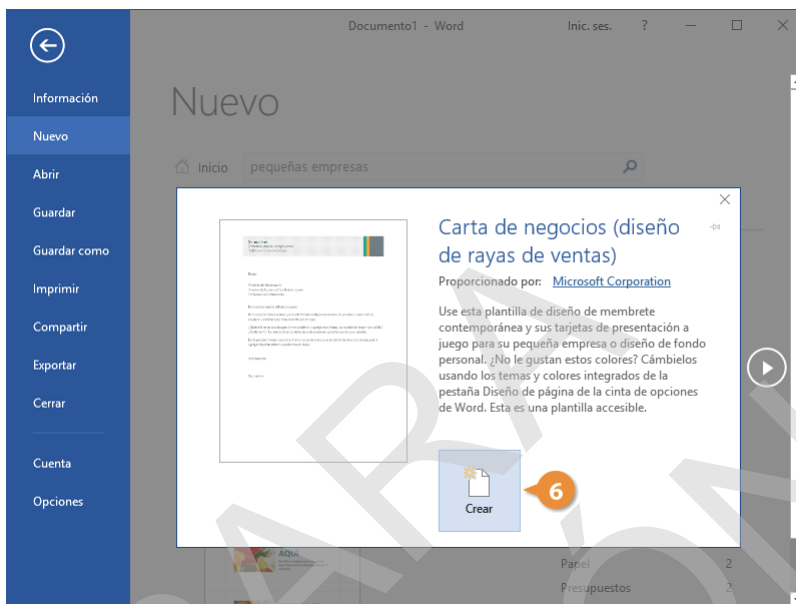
Documento1 - Word
Inic. ses. ?

Información
Nuevo
Abrir
Guardar
Guardar como
Imprimir
Compartir
Exportar
Cerrar
Cuenta
Opciones

Nuevo

Inicio pequeñas empresas

Carta de negocios (diseño de rayas de ventas)
Proporcionado por: Microsoft Corporation

Use esta plantilla de diseño de membrete contemporánea y sus tarjetas de presentación a juego para su pequeña empresa o diseño de fondo personal. ¿No le gustan estos colores? Cámbielos usando los temas y colores integrados de la pestaña Diseño de página de la cinta de opciones de Word. Esta es una plantilla accesible.

Crear

6

AQUÍ

Papel 2
Presupuestos 2